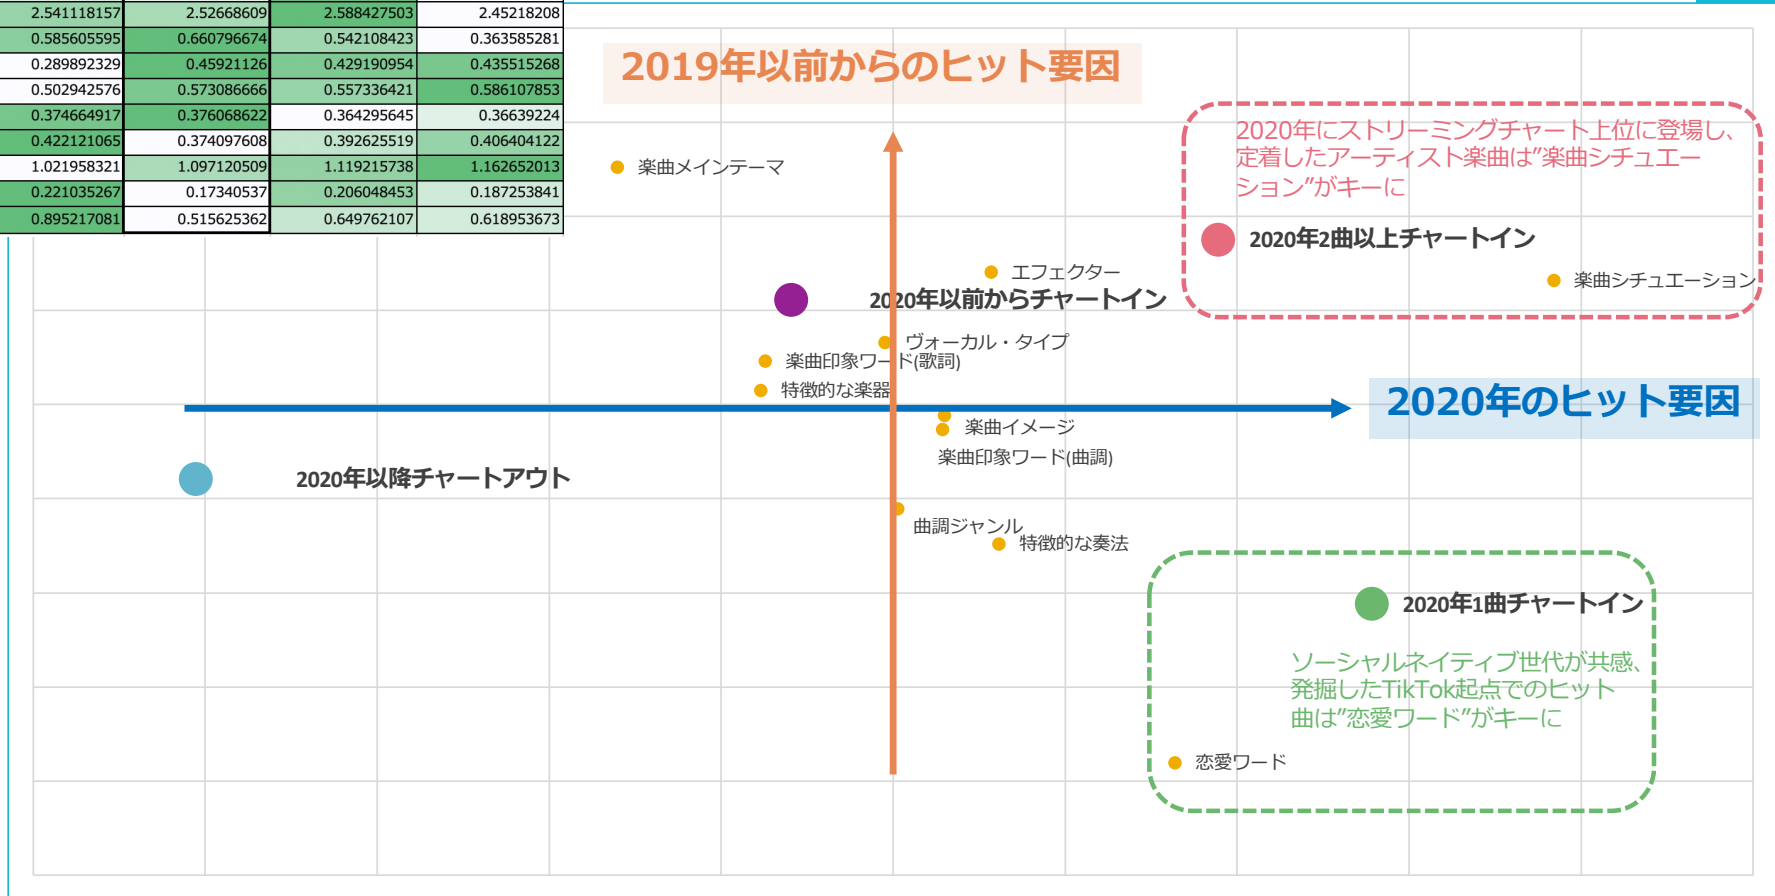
| 2.541118157 | 2.52668609 | 2.588427503 | 2.45218208 |
|---|---|---|---|
| 0.585605595 | 0.660796674 | 0.542108423 | 0.363585281 |
| 0.289892329 | 0.45921126 | 0.429190954 | 0.435515268 |
| 0.502942576 | 0.573086666 | 0.557336421 | 0.586107853 |
| 0.374664917 | 0.376068622 | 0.364295645 | 0.36639224 |
| 0.422121065 | 0.374097608 | 0.392625519 | 0.406404122 |
| 1.021958321 | 1.097120509 | 1.119215738 | 1.162652013 |
| 0.221035267 | 0.17340537 | 0.206048453 | 0.187253841 |
| 0.895217081 | 0.515625362 | 0.649762107 | 0.618953673 |

2019年以前からのヒット要因

2020年にストリーミングチャート上位に登場し、定着したアーティスト楽曲は"楽曲シチュエーション"がキーに

2020年2曲以上チャートイン

楽曲シチュエーション

楽曲メインテーマ

エフェクター

2020年以前からチャートイン

ヴォーカル・タイプ

楽曲印象ワード(歌詞)

特徴的な楽器

2020年のヒット要因

楽曲イメージ

楽曲印象ワード(曲調)

2020年以降チャートアウト

曲調ジャンル

特徴的な奏法

2020年1曲チャートイン

ソーシャルネイティブ世代が共感、発掘したTikTok起点でのヒット曲は"恋愛ワード"がキーに

恋愛ワード